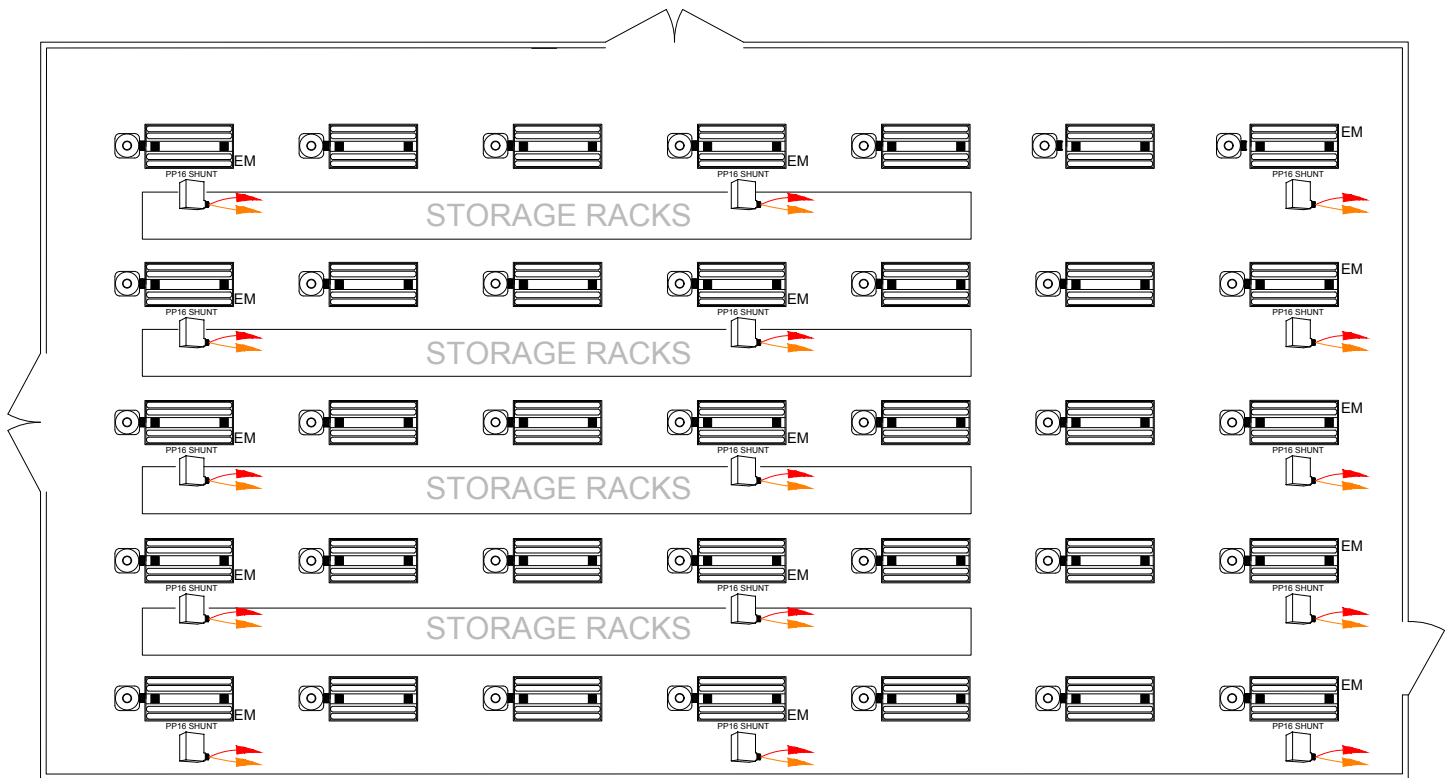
EM
PP16 SHUNT
EM
PP16 SHUNT
EM
PP16 SHUNT
STORAGE RACKS

EM
PP16 SHUNT
EM
PP16 SHUNT
EM
PP16 SHUNT
STORAGE RACKS

EM
PP16 SHUNT
EM
PP16 SHUNT
EM
PP16 SHUNT
STORAGE RACKS

EM
PP16 SHUNT
EM
PP16 SHUNT
EM
PP16 SHUNT
STORAGE RACKS

EM
PP16 SHUNT
EM
PP16 SHUNT
EM
PP16 SHUNT